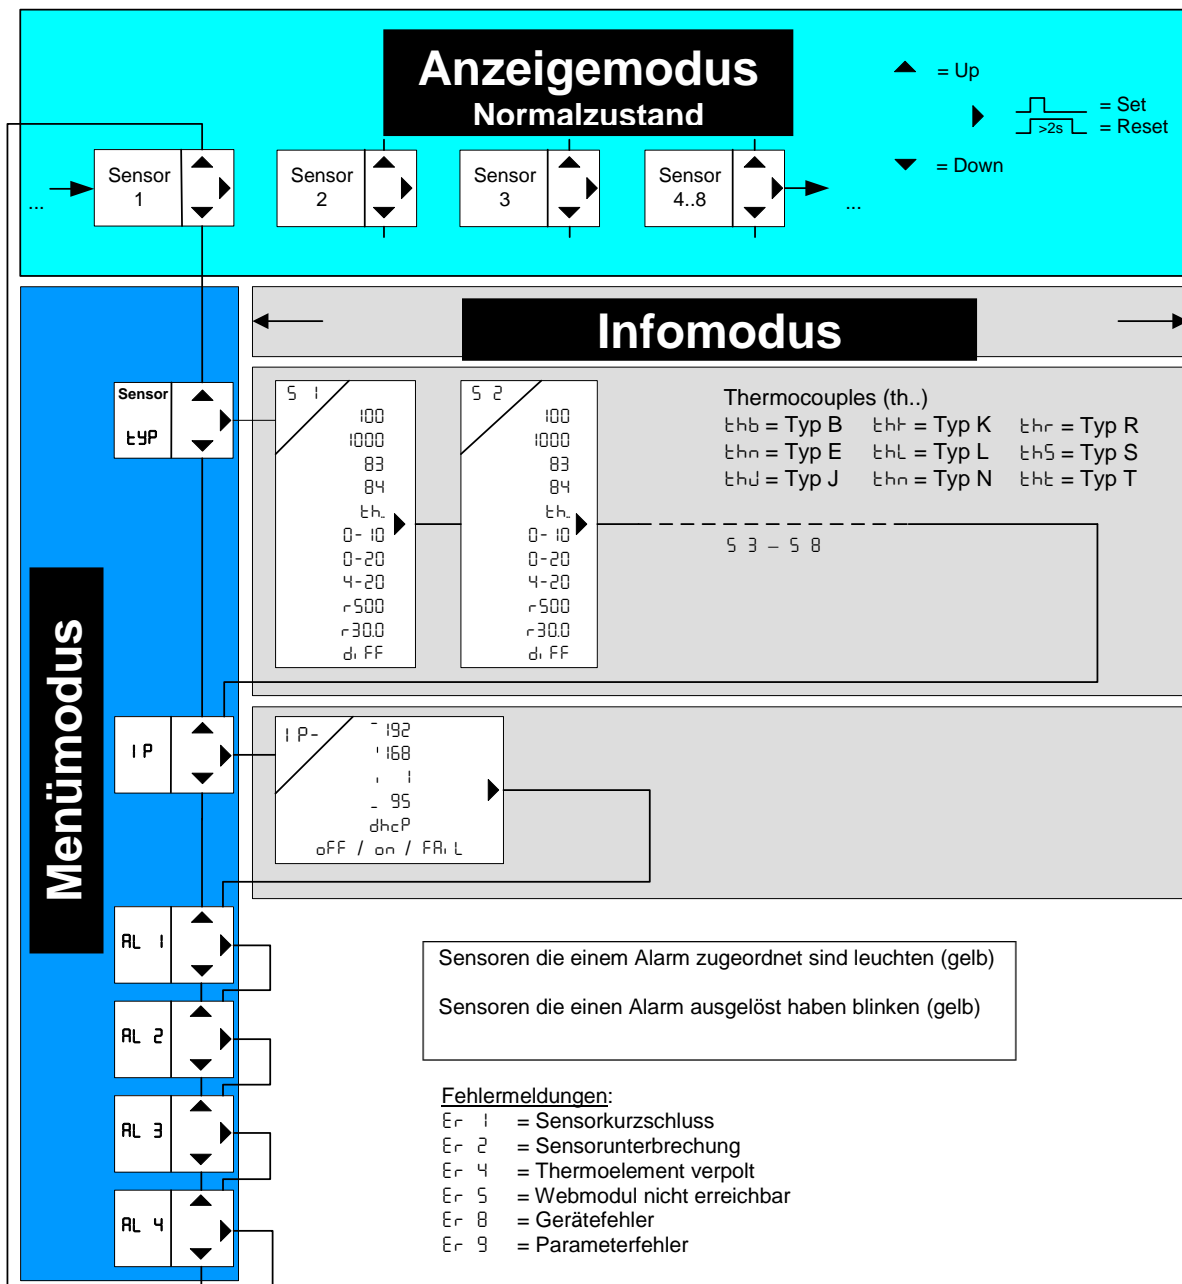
Anzeigemodus
Normalzustand

= Up
= Set
>2s
= Reset
= Down

... Sensor 1
Sensor 2
Sensor 3
Sensor 4..8 ...

Infomodus

Menümodus

Sensor
tYP

S 1
100
1000
83
84
th.
0-10
0-20
4-20
r500
r30.0
diFF

S 2
100
1000
83
84
th.
0-10
0-20
4-20
r500
r30.0
diFF

S 3 – S 8

Thermocouples (th..)
thb = Typ B thK = Typ K thr = Typ R
thE = Typ E thL = Typ L thS = Typ S
thJ = Typ J thn = Typ N thT = Typ T

IP
IP-
192
168
1
95
dhcP
oFF / on / FAiL

AL 1
AL 2
AL 3
AL 4

Sensoren die einem Alarm zugeordnet sind leuchten (gelb)

Sensoren die einen Alarm ausgelöst haben blinken (gelb)

Fehlermeldungen:
Er 1 = Sensorkurzschluss
Er 2 = Sensorunterbrechung
Er 4 = Thermoelement verpolt
Er 5 = Webmodul nicht erreichbar
Er 8 = Gerätefehler
Er 9 = Parameterfehler